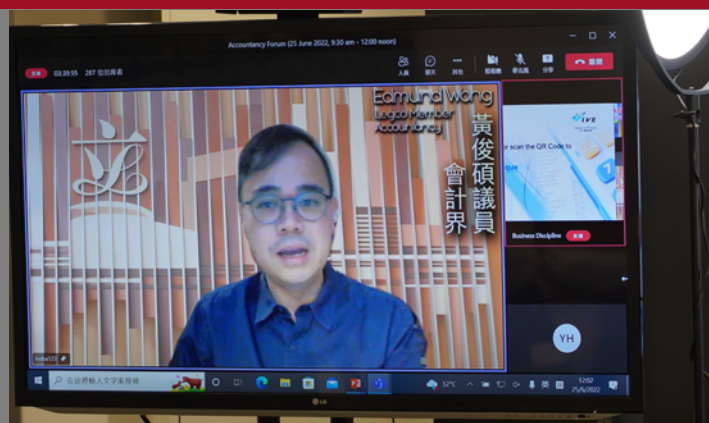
Accountancy Forum (25 June 2022, 9:30 am - 12:00 noon)

直播 03:20:55 287 位出席者

人員 聊天 其他 相機 麥克風 分享 離開

Edmund Wong
Legco Member
Accountancy

黃俊碩議員
會計界

IVE

or scan the QR Code to

que

Business Discipline 直播

YH

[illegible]

在這裡輸入文字來搜尋

32°C

12:02
25/6/2022

LG